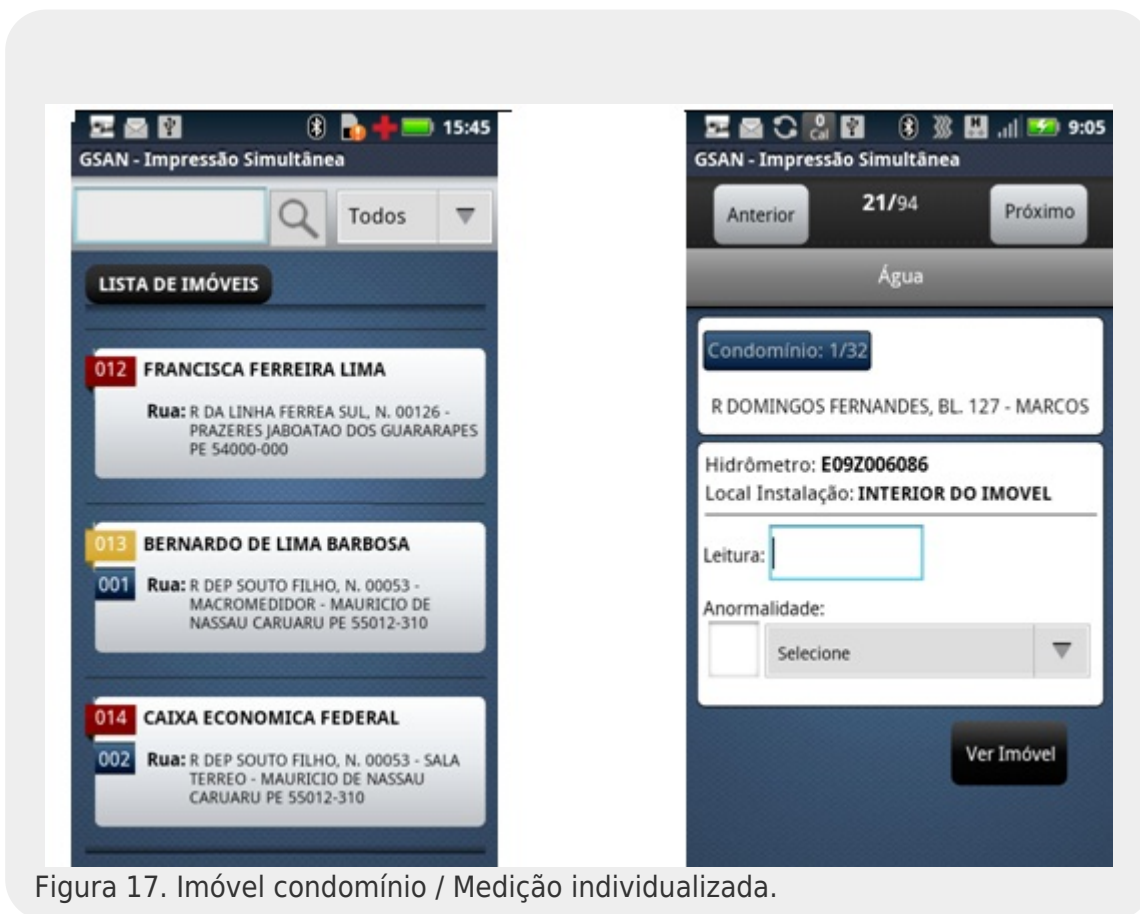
15:45
GSAN - Impressão Simultânea

Todos

LISTA DE IMÓVEIS

012 FRANCISCA FERREIRA LIMA
Rua: R DA LINHA FERREA SUL, N. 00126 - PRAZERES JABOATAO DOS GUARARAPES PE 54000-000

013 BERNARDO DE LIMA BARBOSA
001 Rua: R DEP SOUTO FILHO, N. 00053 - MACROMEDIDOR - MAURICIO DE NASSAU CARUARU PE 55012-310

014 CAIXA ECONOMICA FEDERAL
002 Rua: R DEP SOUTO FILHO, N. 00053 - SALA TERREO - MAURICIO DE NASSAU CARUARU PE 55012-310

9:05
GSAN - Impressão Simultânea

Anterior 21/94 Próximo

Água

Condomínio: 1/32

R DOMINGOS FERNANDES, BL. 127 - MARCOS

Hidrômetro: E09Z006086
Local Instalação: INTERIOR DO IMOVEL

Leitura:

Anormalidade:

Selecione

Ver Imóvel

Figura 17. Imóvel condomínio / Medição individualizada.